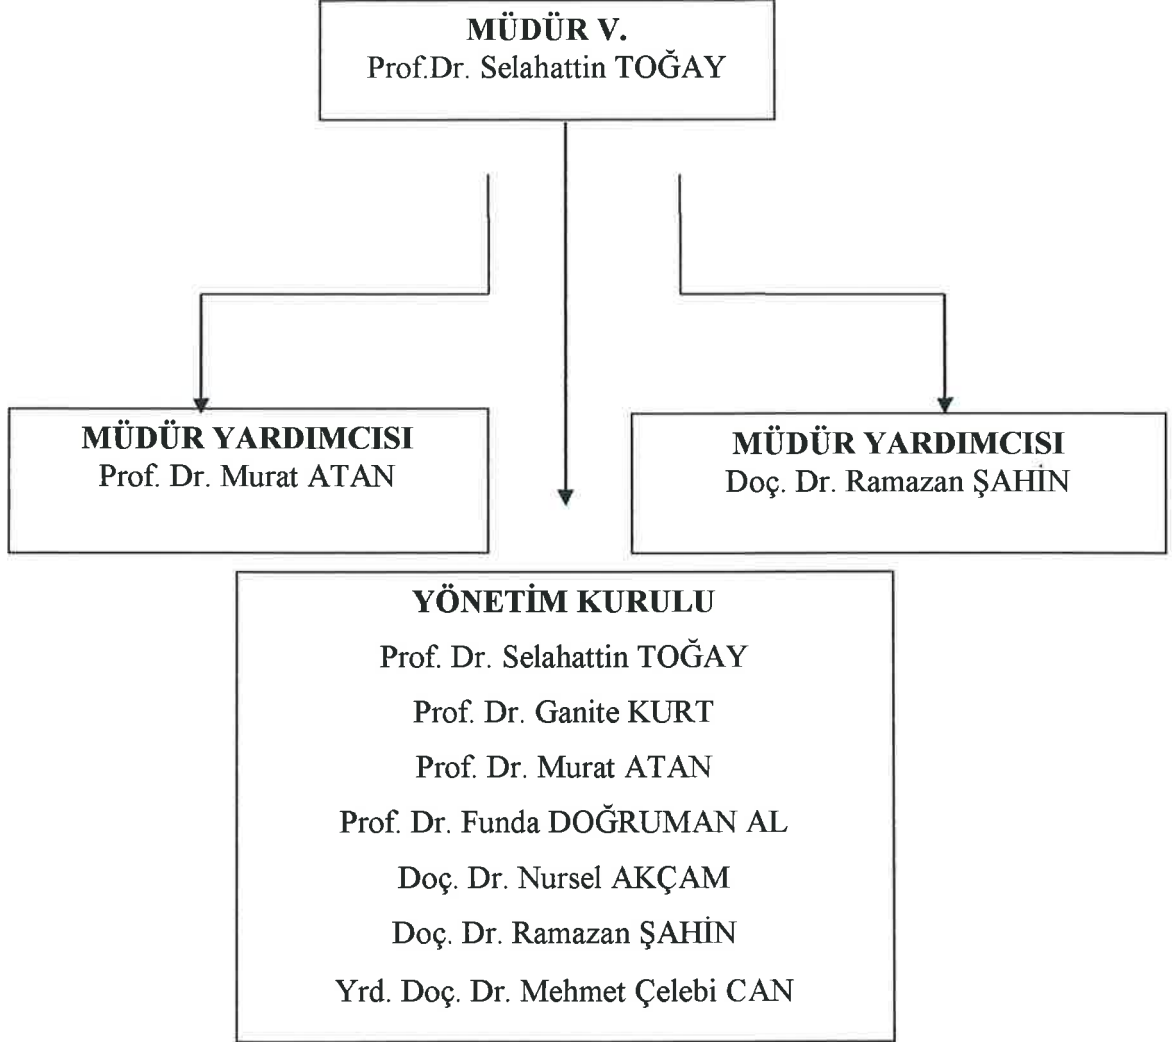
MÜDÜR V.
Prof.Dr. Selahattin TOĞAY

MÜDÜR YARDIMCISI
Prof. Dr. Murat ATAN

MÜDÜR YARDIMCISI
Doç. Dr. Ramazan ŞAHİN

YÖNETİM KURULU
Prof. Dr. Selahattin TOĞAY
Prof. Dr. Ganite KURT
Prof. Dr. Murat ATAN
Prof. Dr. Funda DOĞRUMAN AL
Doç. Dr. Nursel AKÇAM
Doç. Dr. Ramazan ŞAHİN
Yrd. Doç. Dr. Mehmet Çelebi CAN